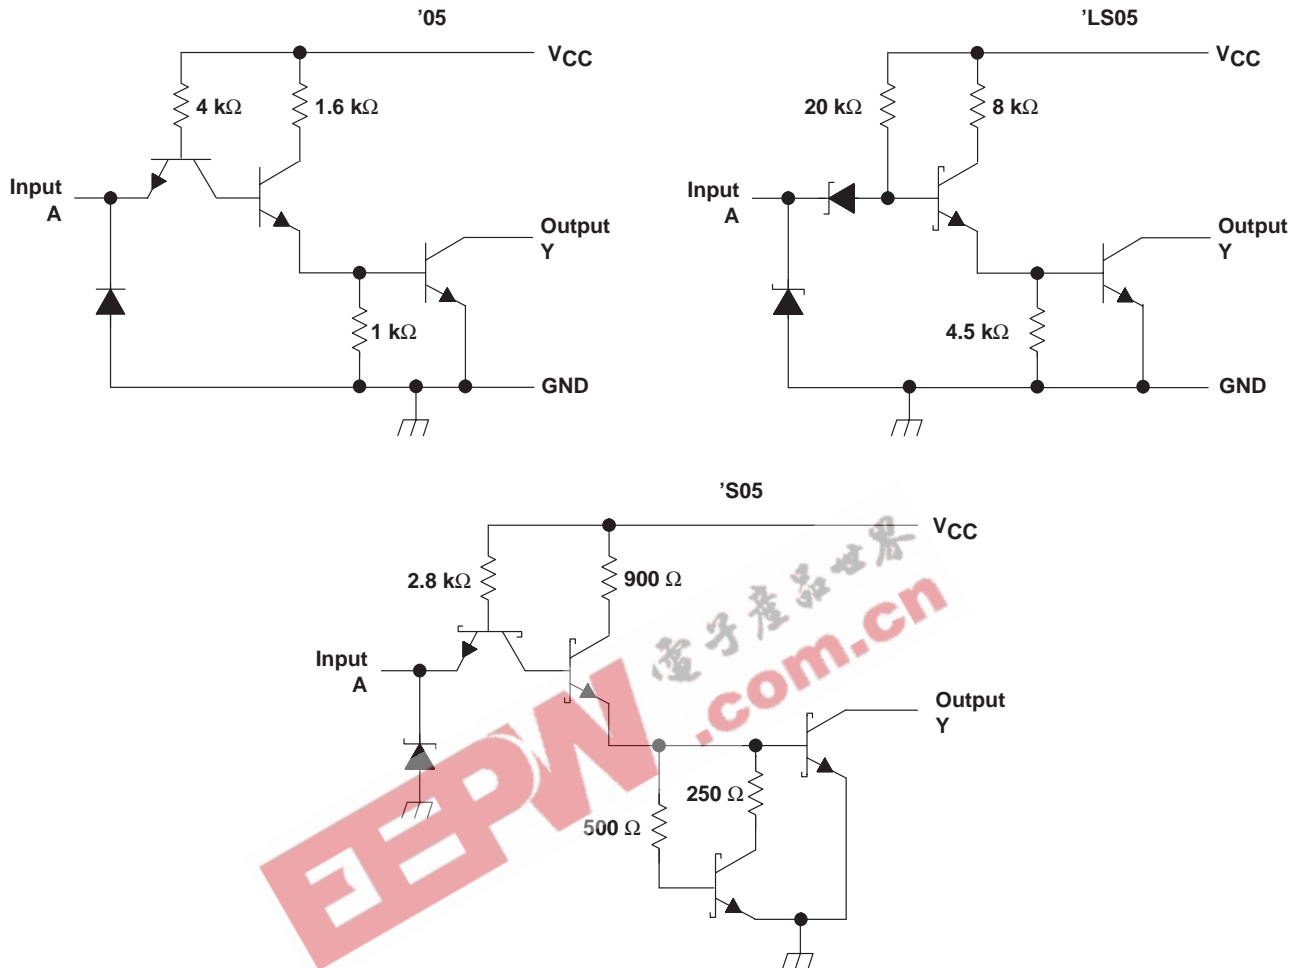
’05

$V_{CC}$

4 kΩ

1.6 kΩ

Input A

Output Y

1 kΩ

GND

’LS05

$V_{CC}$

20 kΩ

8 kΩ

Input A

Output Y

4.5 kΩ

GND

’S05

$V_{CC}$

2.8 kΩ

900 Ω

Input A

Output Y

250 Ω

500 Ω

电子产品世界

EEPW.com.cn